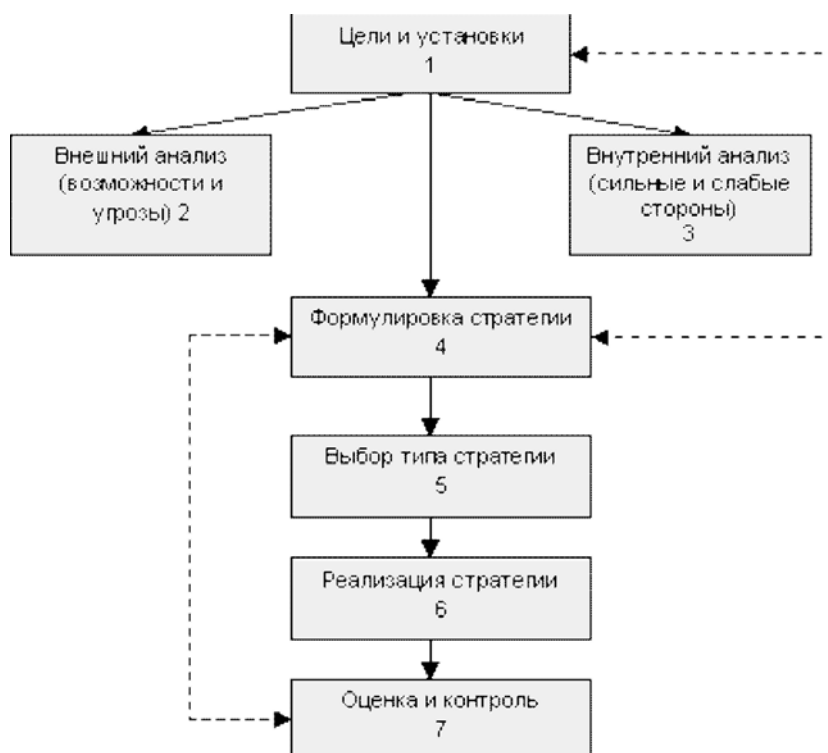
Цели и установки
1

Внешний анализ (возможности и угрозы) 2

Внутренний анализ (сильные и слабые стороны)
3

Формулировка стратегии
4

Выбор типа стратегии
5

Реализация стратегии
6

Оценка и контроль
7